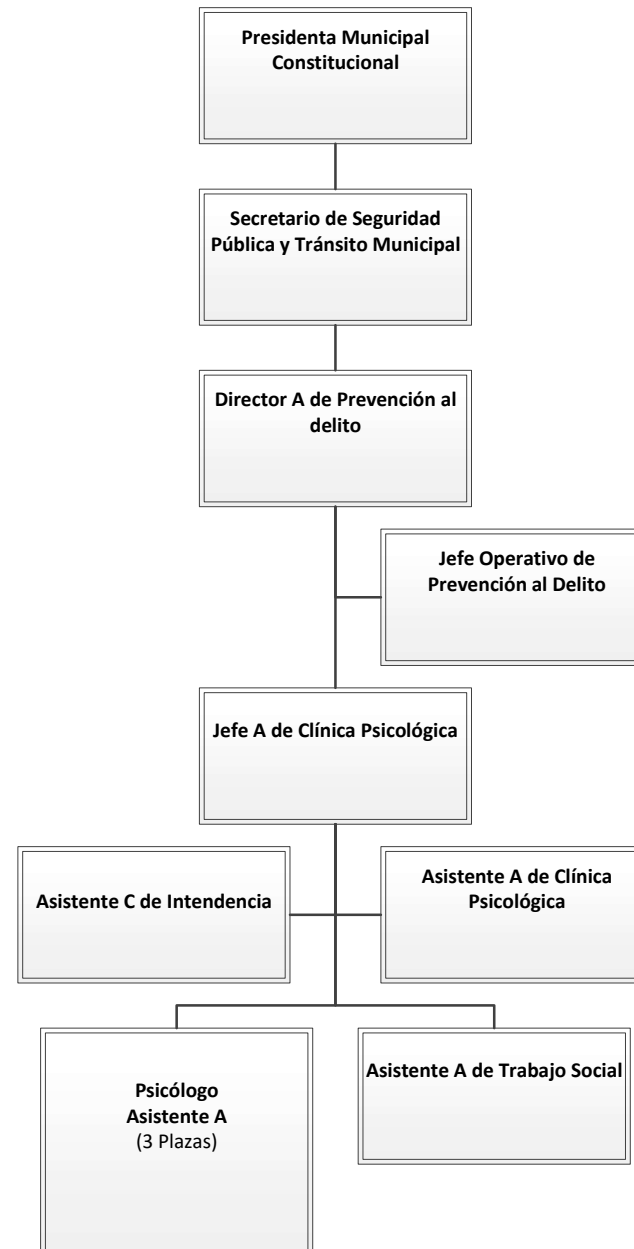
Presidenta Municipal Constitucional

Secretario de Seguridad Pública y Tránsito Municipal

Director A de Prevención al delito

Jefe Operativo de Prevención al Delito

Jefe A de Clínica Psicológica

Asistente C de Intendencia

Asistente A de Clínica Psicológica

Psicólogo Asistente A (3 Plazas)

Asistente A de Trabajo Social